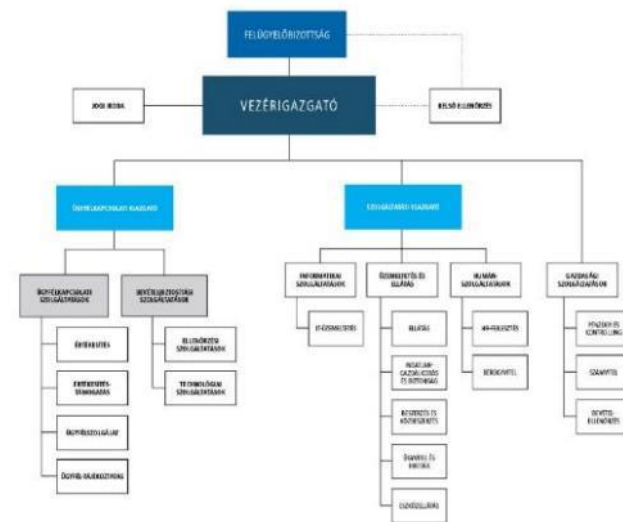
FELÜGYELŐBIZOTTSÁG

JOGI IRODA

VEZÉRIGAZGATÓ

BELSŐ ELLENŐRZÉS

ÜGYFÉLKAPCSOLATI IGAZGATÓ

SZOLGÁLTATÁSI IGAZGATÓ

ÜGYFÉLKAPCSOLATI SZOLGÁLTATÁSOK

BEVÉTELBIZTOSÍTÁSI SZOLGÁLTATÁSOK

ÉRTÉKESÍTÉS

ÉRTÉKESÍTÉS-TÁMOGATÁS

ÜGYFÉLSZOLGÁLAT

ÜGYFÉLTÁJÉKOZTATÁS

ELLENŐRZÉSI SZOLGÁLTATÁSOK

TECHNOLÓGIAI SZOLGÁLTATÁSOK

INFORMATIKAI SZOLGÁLTATÁSOK

IT-ÜZEMELTETÉS

ÜZEMELTETÉS ÉS ELLÁTÁS

ELLÁTÁS

INGATLAN-GAZDÁLKODÁS ÉS ÜZEMELTETÉS

BESZERZÉS ÉS KÖZBESZERZÉS

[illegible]

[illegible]

HUMÁN-SZOLGÁLTATÁSOK

HR-FEJLESZTÉS

BÉRÜGYVITEL

GAZDASÁGI SZOLGÁLTATÁSOK

PÉNZÜGY ÉS KONTROLLING

SZÁMVITEL

BEVÉTEL-ELLENŐRZÉS